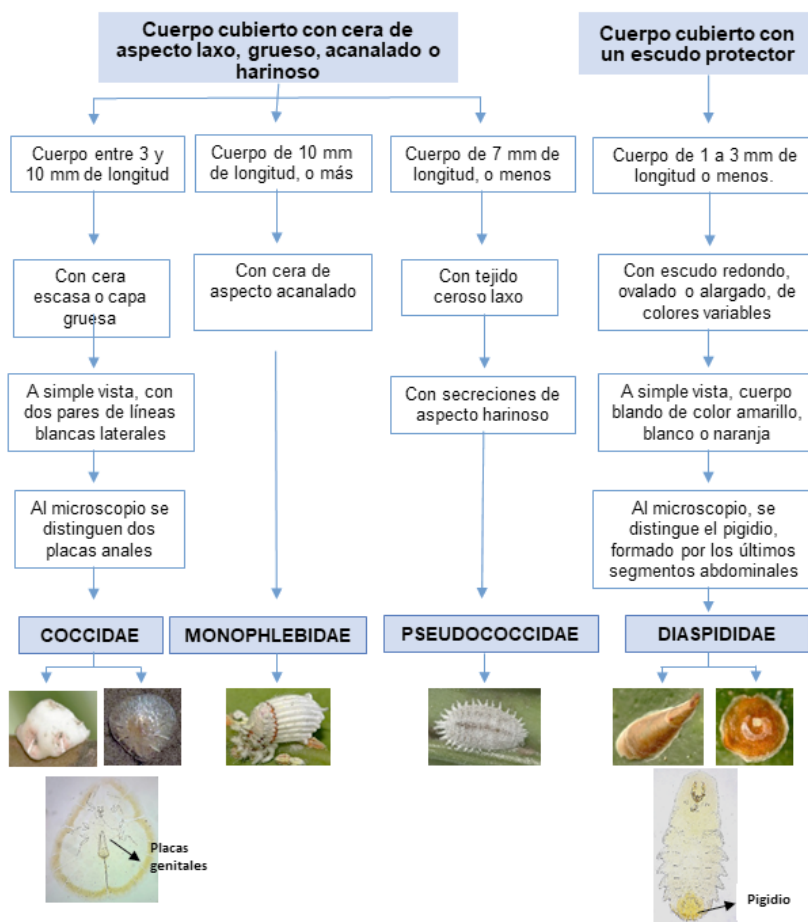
Cuerpo cubierto con cera de aspecto laxo, grueso, acanalado o harinoso

Cuerpo cubierto con un escudo protector

Cuerpo entre 3 y 10 mm de longitud

Cuerpo de 10 mm de longitud, o más

Cuerpo de 7 mm de longitud, o menos

Cuerpo de 1 a 3 mm de longitud o menos.

Con cera escasa o capa gruesa

Con cera de aspecto acanalado

Con tejido ceroso laxo

Con escudo redondo, ovalado o alargado, de colores variables

A simple vista, con dos pares de líneas blancas laterales

Con secreciones de aspecto harinoso

A simple vista, cuerpo blando de color amarillo, blanco o naranja

Al microscopio se distinguen dos placas anales

Al microscopio, se distingue el pigidio, formado por los últimos segmentos abdominales

COCCIDAE

MONOPHLEBIDAE

PSEUDOCOCCIDAE

DIASPIDIDAE

Placas genitales

Pigidio